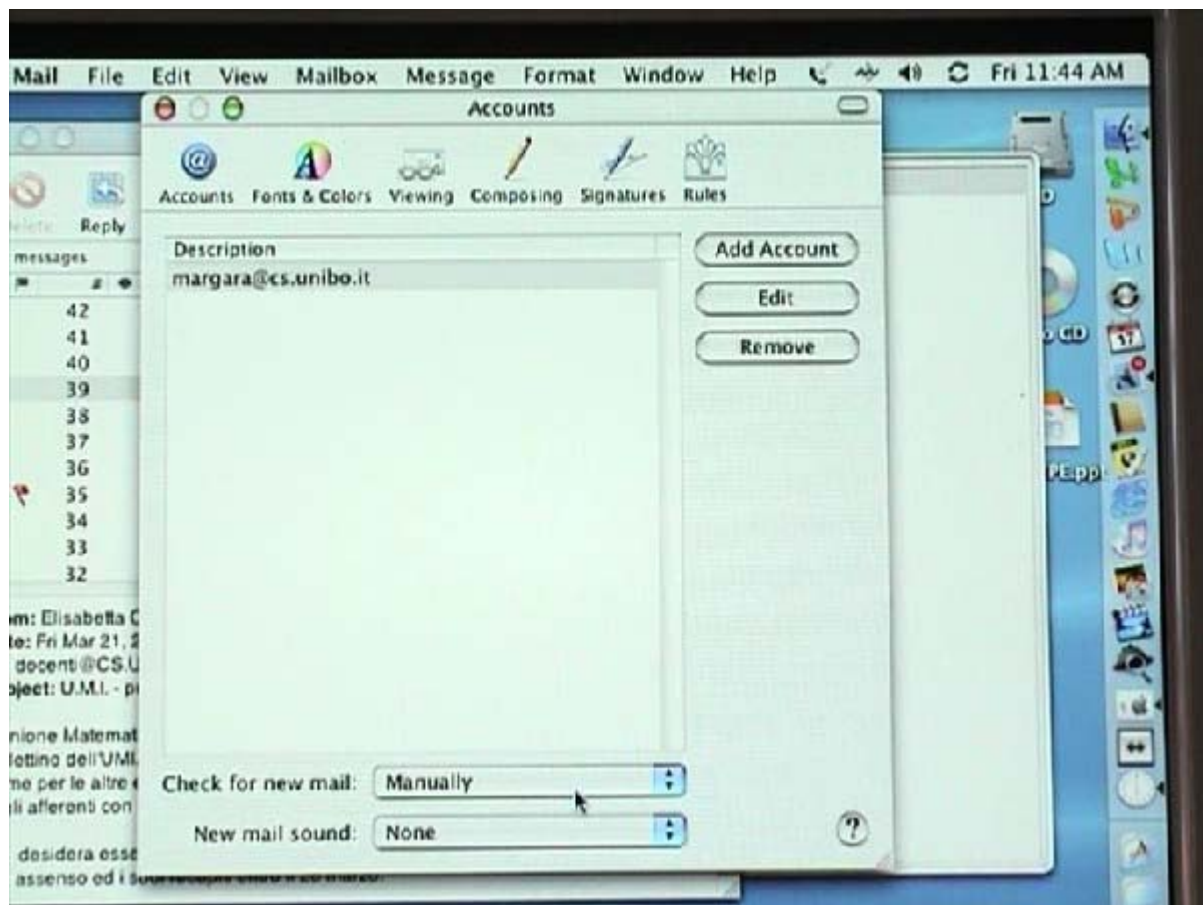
Mail File Edit View Mailbox Message Format Window Help Fri 11:44 AM

Accounts

Accounts Fonts & Colors Viewing Composing Signatures Rules

Description
margara@cs.unibo.it

Add Account
Edit
Remove

Check for new mail: Manually
New mail sound: None

?

elete Reply
messages
42
41
40
39
38
37
36
35
34
33
32

m: Elisabetta C
te: Fri Mar 21, 2
docenti@CS.U
bject: U.M.I. - p

nione Matemat
lettino dell'UMI
ne per le altre
li afferenti con

desidera esse
assenso ed i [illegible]

D
CD
PE.pp